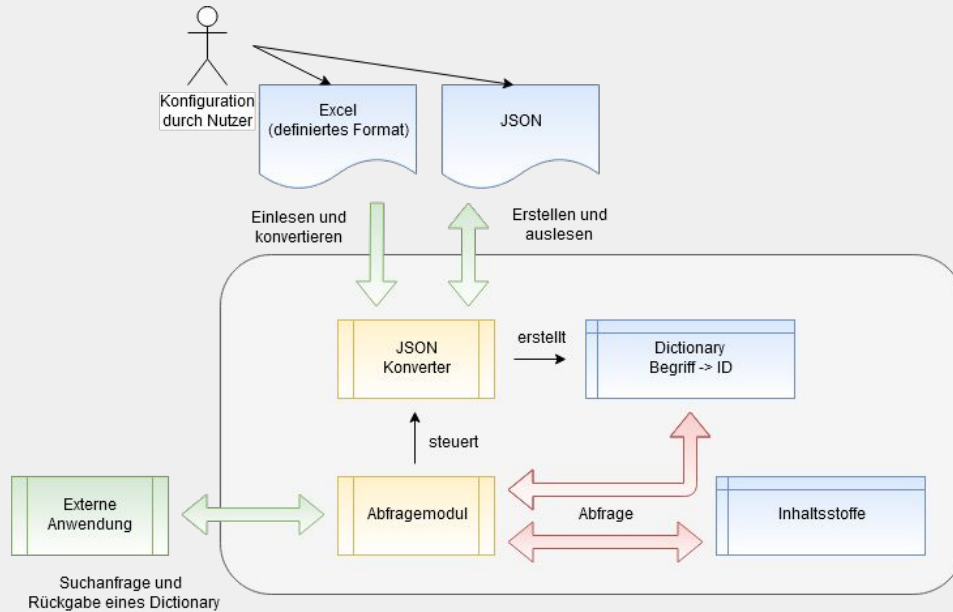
Konfiguration durch Nutzer

Excel (definiertes Format)

JSON

Einlesen und konvertieren

Erstellen und auslesen

JSON Konverter

erstellt

Dictionary Begriff -> ID

steuert

Externe Anwendung

Abfragemodul

Abfrage

Inhaltsstoffe

Suchanfrage und Rückgabe eines Dictionary